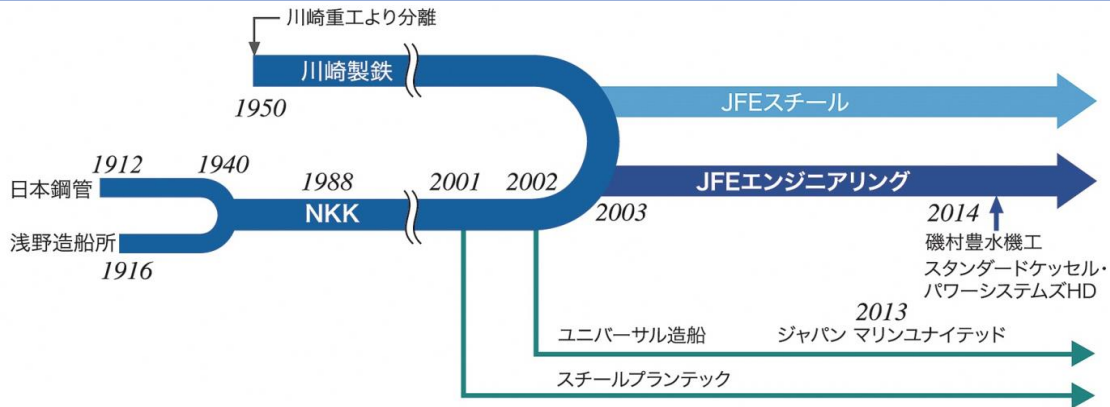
川崎重工より分離

川崎製鉄

1950

JFEスチール

1912

1940

日本鋼管

1988

2001

2002

JFEエンジニアリング

NKK

2003

2014

浅野造船所

1916

磯村豊水機工

スタンダードケッセル・パワーシステムズHD

2013

ユニバーサル造船

ジャパン マリンユナイテッド

スチールプランテック